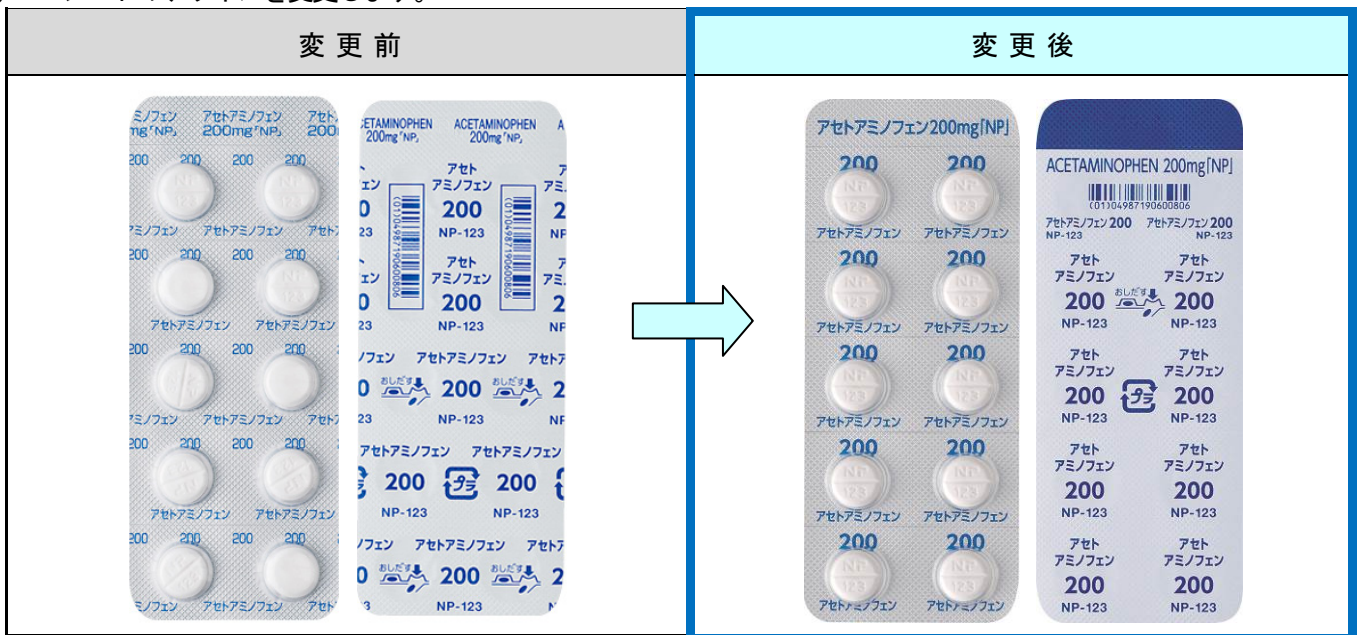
| 変更前 | 変更後 |
|---|---|
| | |

アセトアミノフェン 200mg「NP」 アセトアミノフェン 200mg「NP」

200 200 200 200

NP 123

アセトアミノフェン アセトアミノフェン

ACETAMINOPHEN 200mg「NP」 ACETAMINOPHEN 200mg「NP」

アセト アミノフェン 200 NP-123

(01)14987190600806

アセト アミノフェン 200 NP-123

アセトアミノフェン アセトアミノフェン

おしだす 200 おしだす

NP-123

アセトアミノフェン アセトアミノフェン

200 200

NP-123 NP-123

アセトアミノフェン アセトアミノフェン

おしだす 200 おしだす

NP-123

アセトアミノフェン200mg「NP」

200 200

NP 123

アセトアミノフェン アセトアミノフェン

ACETAMINOPHEN 200mg「NP」

(01)04987190600806

アセトアミノフェン 200 NP-123 アセトアミノフェン 200 NP-123

アセト アミノフェン 200 NP-123

おしだす

アセト アミノフェン 200 NP-123

アセト アミノフェン 200 NP-123

アセト アミノフェン 200 NP-123

アセト アミノフェン 200 NP-123

アセト アミノフェン 200 NP-123

アセト アミノフェン 200 NP-123

アセト アミノフェン 200 NP-123

アセト アミノフェン 200 NP-123

アセト アミノフェン 200 NP-123